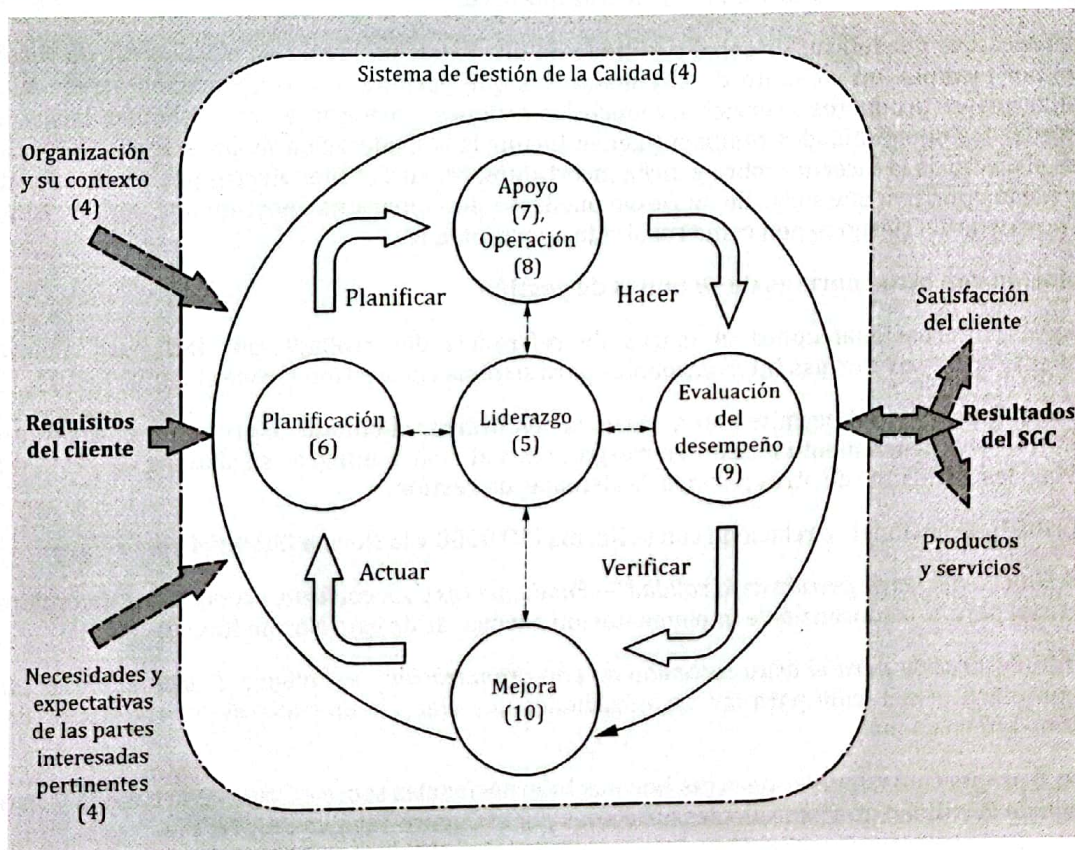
Sistema de Gestión de la Calidad (4)

Organización y su contexto (4)

Requisitos del cliente

Necesidades y expectativas de las partes interesadas pertinentes (4)

Apoyo (7), Operación (8)

Planificar

Hacer

Planificación (6)

Liderazgo (5)

Evaluación del desempeño (9)

Actuar

Verificar

Mejora (10)

Satisfacción del cliente

Resultados del SGC

Productos y servicios